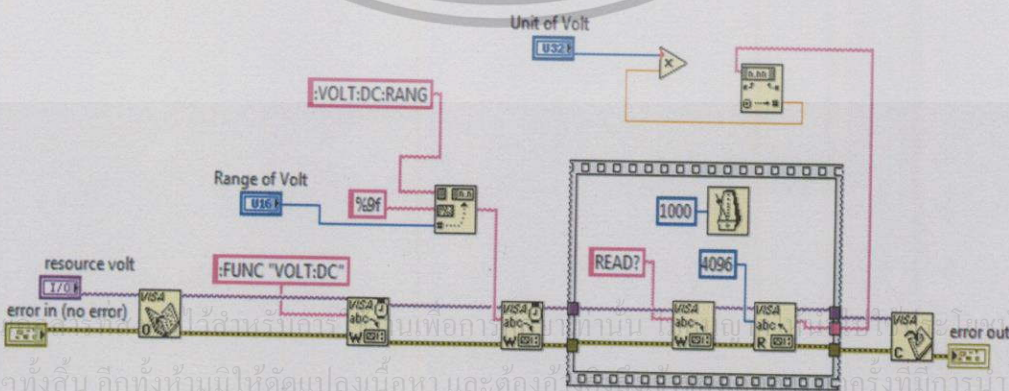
Unit of Volt

U32

x

:VOLT:DC:RANG

Range of Volt

U16

%9f

1000

READ?

4096

resource volt

I/O

:FUNC "VOLT:DC"

error in (no error)

VISA

VISA abc W

VISA abc W

VISA abc W

VISA abc R

VISA C

error out

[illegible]